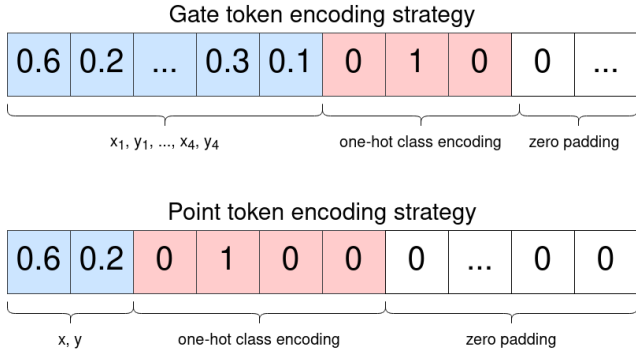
Gate token encoding strategy

| 0.6 | 0.2 | ... | 0.3 | 0.1 | 0 | 1 | 0 | 0 | ... |
|---|---|---|---|---|---|---|---|---|---|

$x_1$, $y_1$, ..., $x_4$, $y_4$

one-hot class encoding

zero padding

Point token encoding strategy

| 0.6 | 0.2 | 0 | 1 | 0 | 0 | 0 | ... | 0 | 0 |
|---|---|---|---|---|---|---|---|---|---|

x, y

one-hot class encoding

zero padding